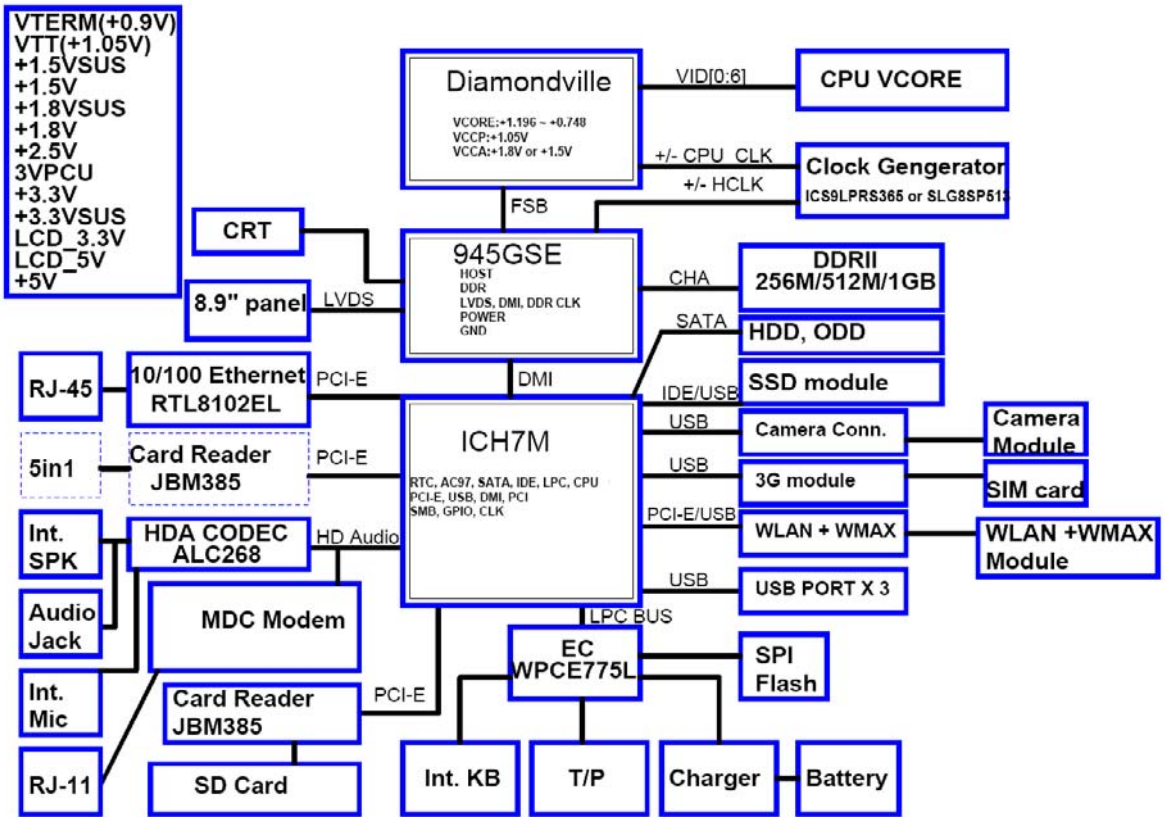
VTERM(+0.9V)
VTT(+1.05V)
+1.5VSUS
+1.5V
+1.8VSUS
+1.8V
+2.5V
3VPCU
+3.3V
+3.3VSUS
LCD_3.3V
LCD_5V
+5V

Diamondville
VCORE:+1.196 ~ +0.748
VCCP:+1.05V
VCCA:+1.8V or +1.5V

VID[0:6]
CPU VCORE
+/- CPU_CLK
Clock Gengerator
+/- HCLK
ICS9LPRS365 or SLG8SP513

FSB
CRT
945GSE
HOST
DDR
LVDS, DMI, DDR CLK
POWER
GND

CHA
DDRII
256M/512M/1GB

8.9" panel
LVDS
SATA
HDD, ODD

RJ-45
10/100 Ethernet
RTL8102EL
PCI-E
DMI
IDE/USB
SSD module

ICH7M
RTC, AC97, SATA, IDE, LPC, CPU
PCI-E, USB, DMI, PCI
SMB, GPIO, CLK

USB
Camera Conn.
Camera Module

5in1
Card Reader
JBM385
PCI-E
USB
3G module
SIM card

Int. SPK
HDA CODEC
ALC268
HD Audio
PCI-E/USB
WLAN + WMAX
WLAN +WMAX Module

Audio Jack
MDC Modem
USB
USB PORT X 3
LPC BUS

Int. Mic
EC
WPCE775L
SPI Flash

Card Reader
JBM385
PCI-E

RJ-11
SD Card
Int. KB
T/P
Charger
Battery